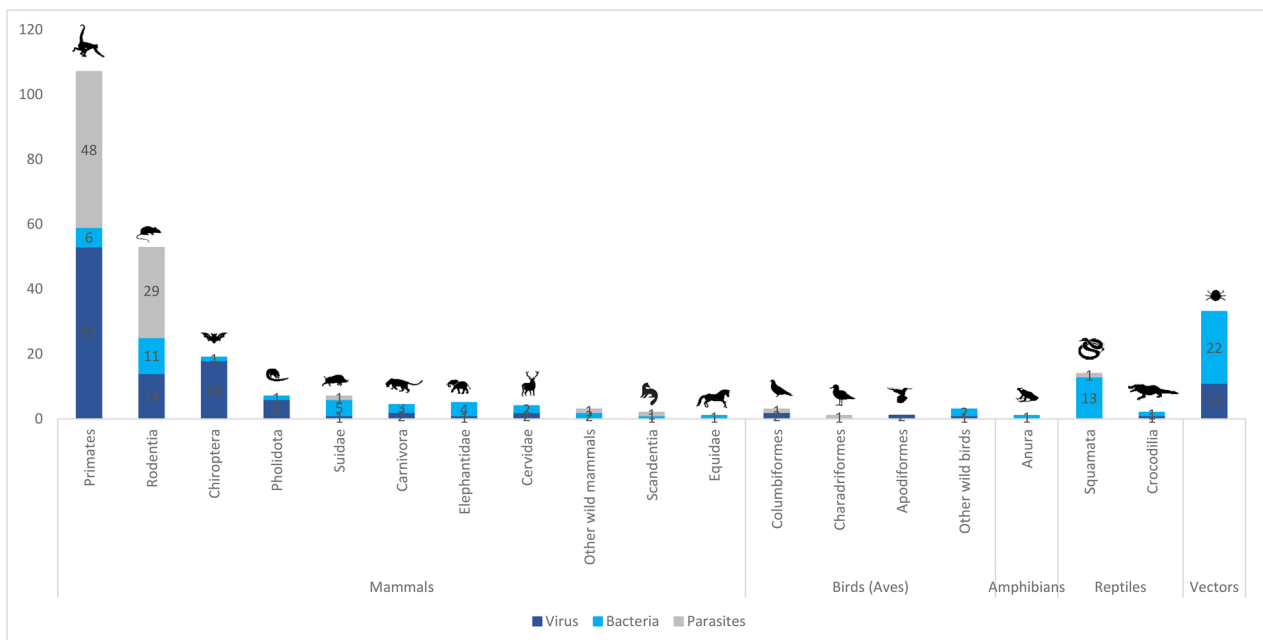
120
100
80
60
40
20
0

48
6
53
29
11
14
1
18
1
6
1
5
1
3
2
4
1
2
2
1
2
1
1
1
2
1
1
2
2
1
1
13
1
1
22
11

Primates
Rodentia
Chiroptera
Pholidota
Suidae
Carnivora
Elephantidae
Cervidae
Other wild mammals
Scandentia
Equidae
Columbiformes
Charadriformes
Apodiformes
Other wild birds
Anura
Squamata
Crocodilia

Mammals
Birds (Aves)
Amphibians
Reptiles
Vectors

Virus
Bacteria
Parasites